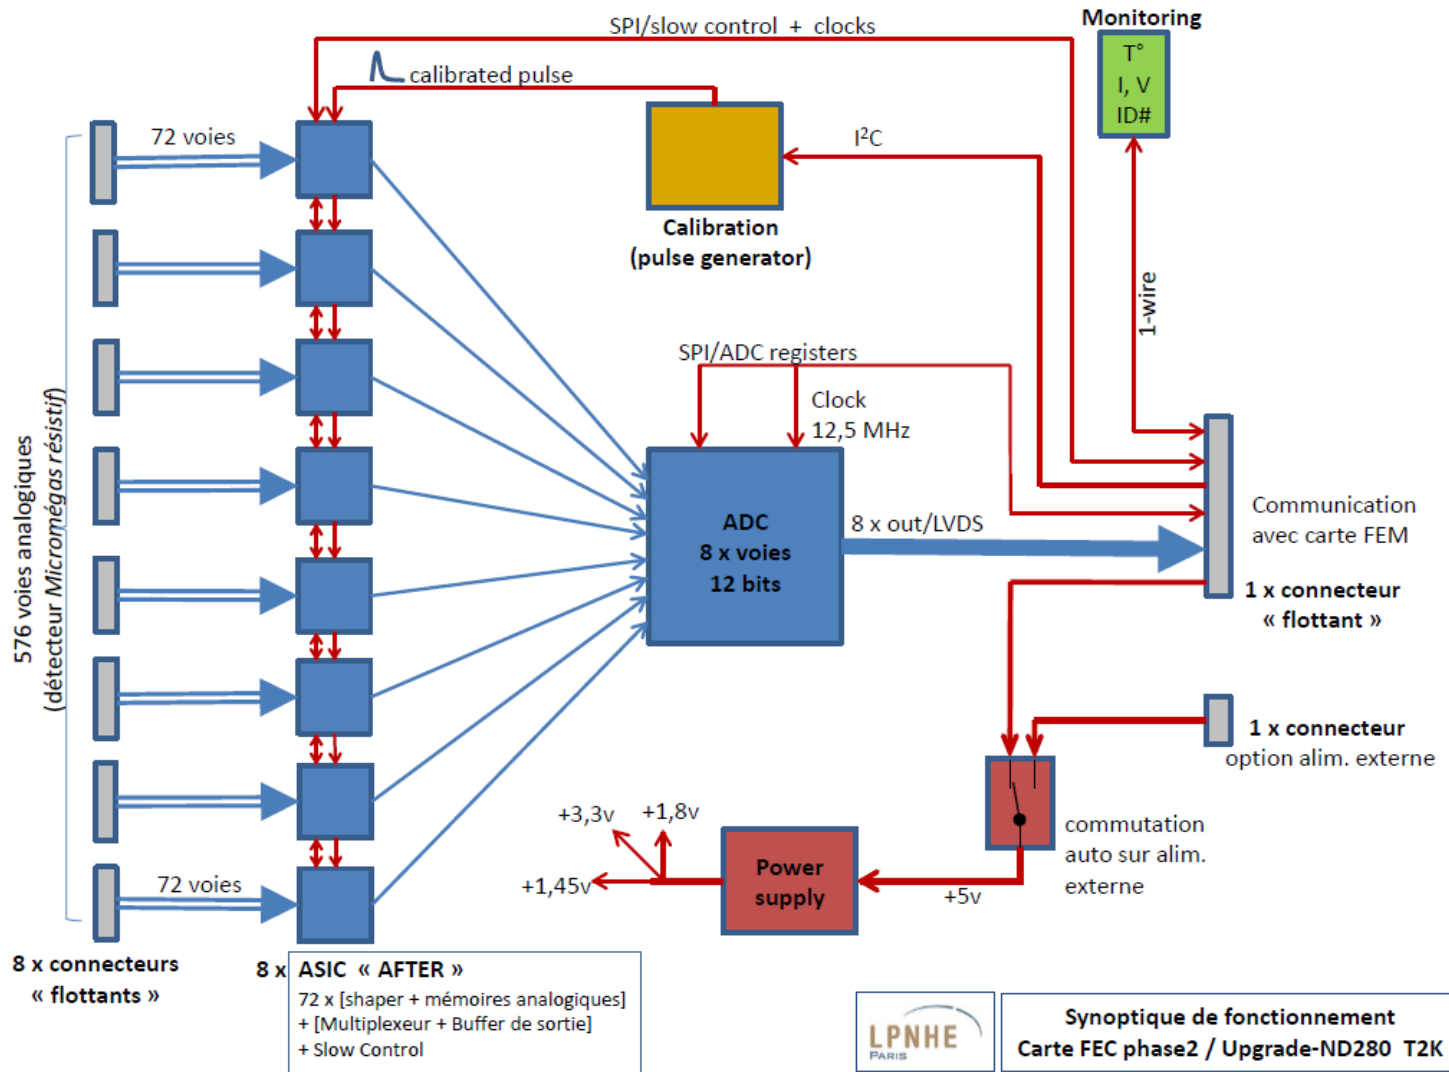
SPI/slow control + clocks

Monitoring

T°
I, V
ID#

calibrated pulse

72 voies

$I^2C$

Calibration
(pulse generator)

1-wire

576 voies analogiques
(détecteur *Micromégas résistif*)

SPI/ADC registers

Clock
12,5 MHz

ADC
8 x voies
12 bits

8 x out/LVDS

Communication
avec carte FEM

1 x connecteur
« flottant »

1 x connecteur
option alim. externe

+3,3v
+1,8v
+1,45v

Power
supply

+5v

commutation
auto sur alim.
externe

72 voies

8 x connecteurs
« flottants »

8 x ASIC « AFTER »
72 x [shaper + mémoires analogiques]
+ [Multiplexeur + Buffer de sortie]
+ Slow Control

LPNHE
PARIS

Synoptique de fonctionnement
Carte FEC phase2 / Upgrade-ND280 T2K